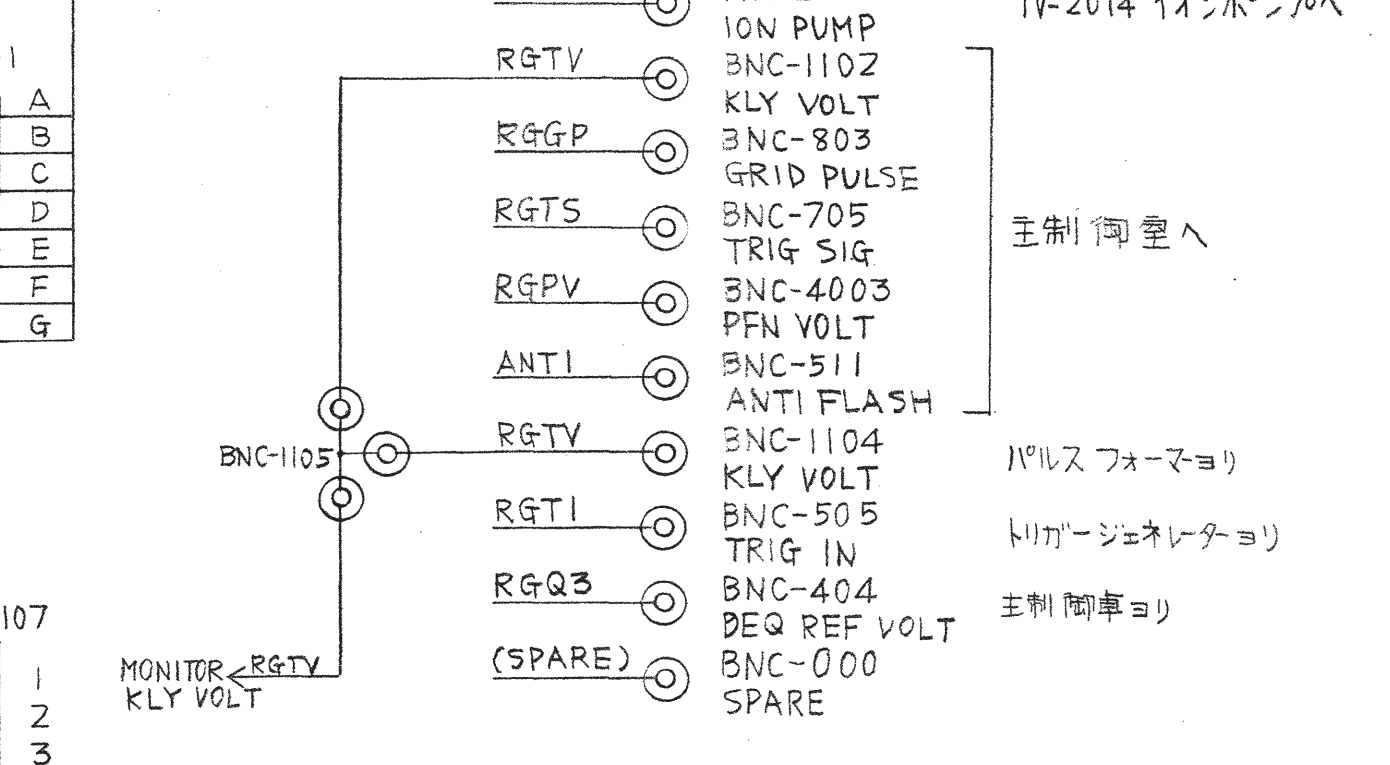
1

A
B
C
D
E
F
G

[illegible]
ION PUMP
IV-2014 イオンポンプへ

RGTV
BNC-1102
KLY VOLT

RGGP
BNC-803
GRID PULSE

RGTS
BNC-705
TRIG SIG

主制御室へ

RGPV
BNC-4003
PFN VOLT

ANTI
BNC-511
ANTI FLASH

BNC-1105

RGTV
BNC-1104
KLY VOLT
パルスフォーマーより

RGTI
BNC-505
TRIG IN
トリガージェネレーターより

107

RGQ3
BNC-404
DEQ REF VOLT
主制御車より

1
2
3

MONITOR KLY VOLT
RGTV

(SPARE)
BNC-000
SPARE